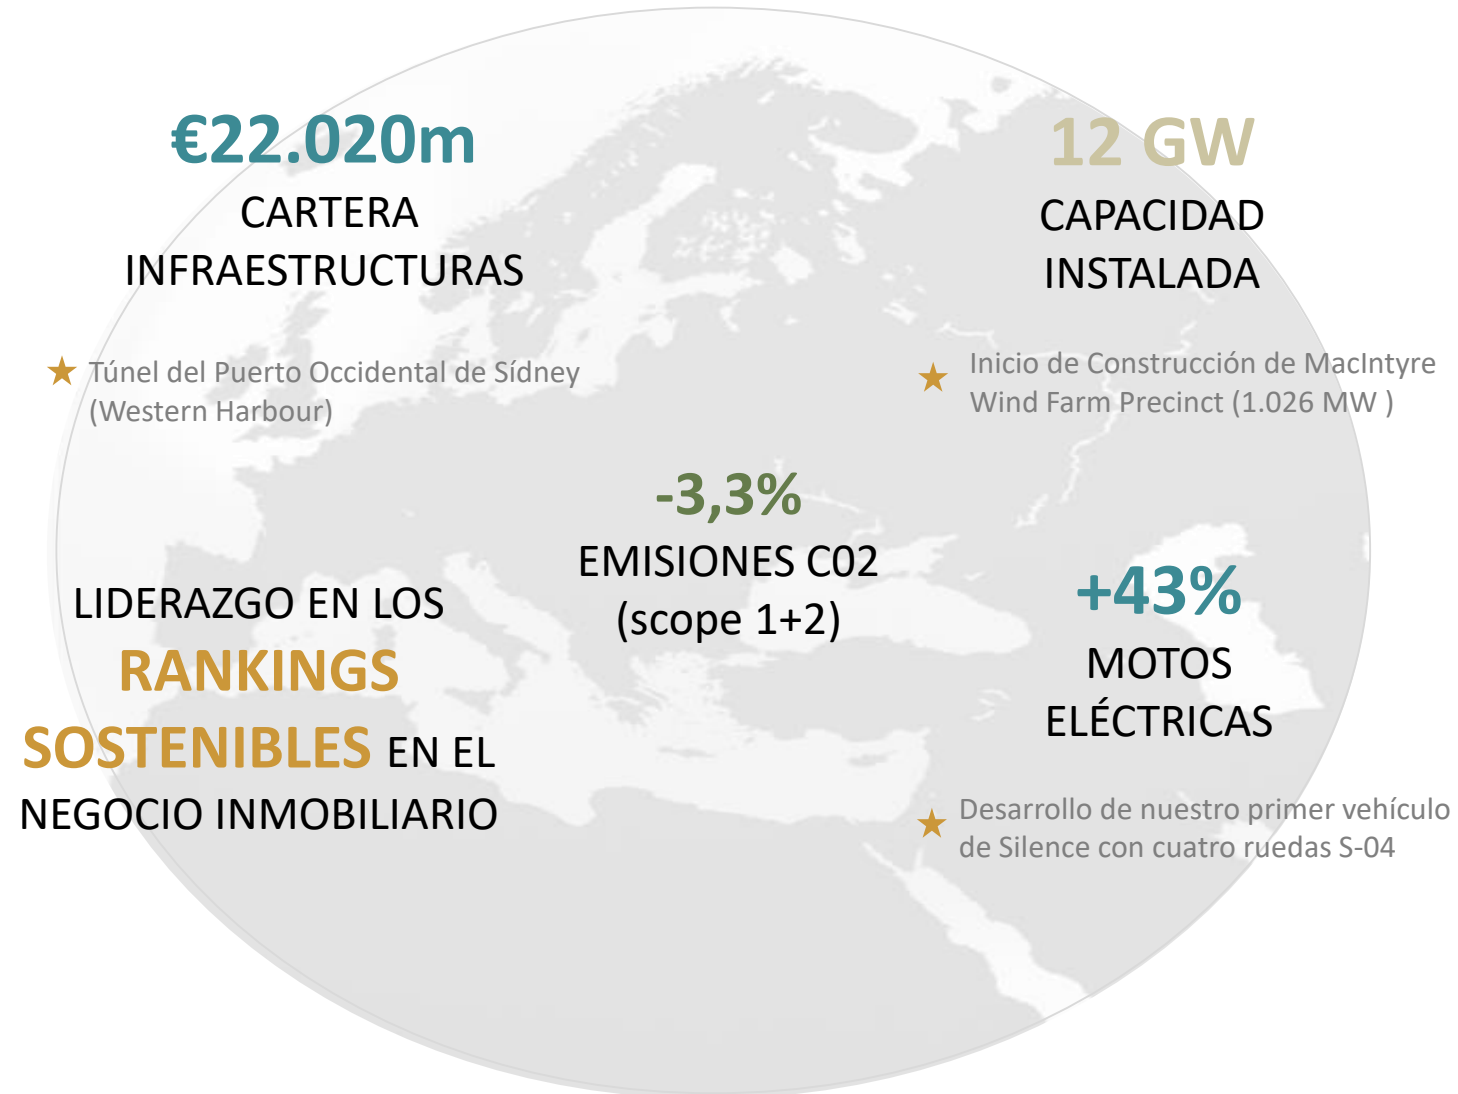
€22.020m
CARTERA INFRAESTRUCTURAS

★ Túnel del Puerto Occidental de Sídney (Western Harbour)

12 GW
CAPACIDAD INSTALADA

★ Inicio de Construcción de MacIntyre Wind Farm Precinct (1.026 MW )

-3,3%
EMISIONES C02 (scope 1+2)

LIDERAZGO EN LOS RANKINGS SOSTENIBLES EN EL NEGOCIO INMOBILIARIO

+43%
MOTOS ELÉCTRICAS

★ Desarrollo de nuestro primer vehículo de Silence con cuatro ruedas S-04